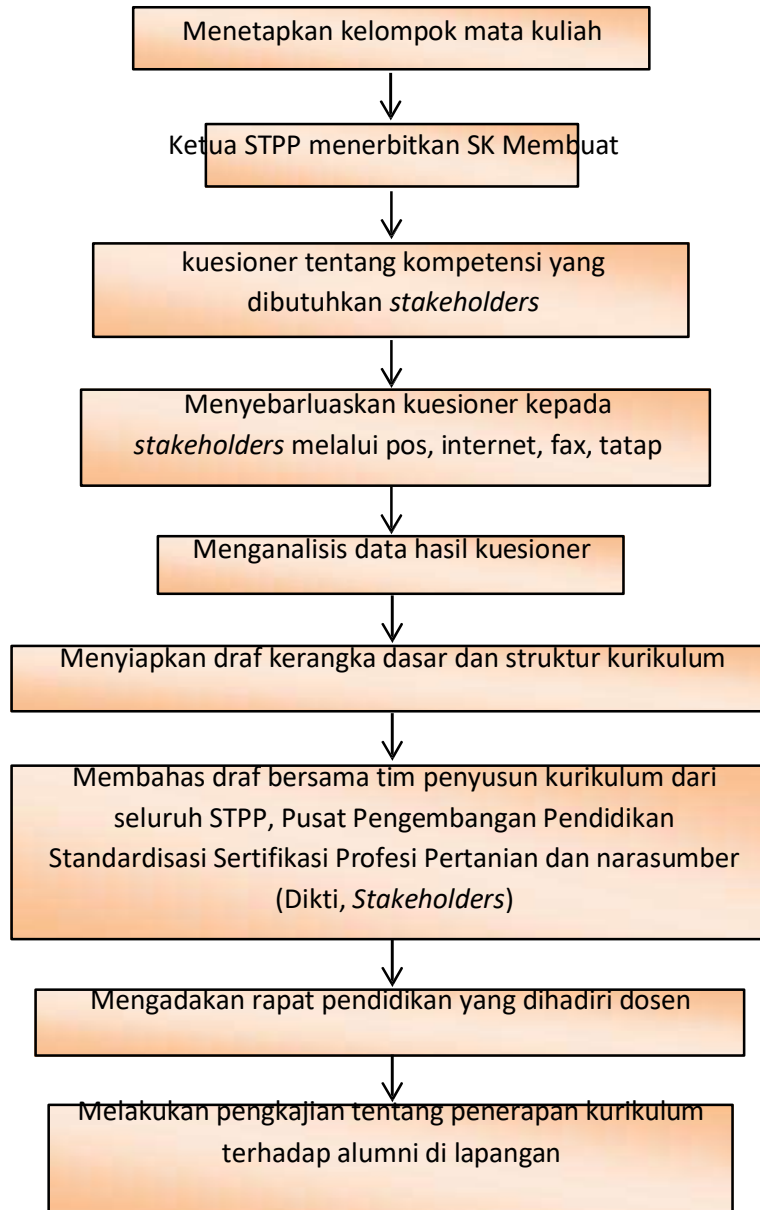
Menetapkan kelompok mata kuliah

Ketua STPP menerbitkan SK Membuat

kuesioner tentang kompetensi yang dibutuhkan *stakeholders*

Menyebarluaskan kuesioner kepada *stakeholders* melalui pos, internet, fax, tatap

Menganalisis data hasil kuesioner

Menyiapkan draf kerangka dasar dan struktur kurikulum

Membahas draf bersama tim penyusun kurikulum dari seluruh STPP, Pusat Pengembangan Pendidikan Standardisasi Sertifikasi Profesi Pertanian dan narasumber (Dikti, *Stakeholders*)

Mengadakan rapat pendidikan yang dihadiri dosen

Melakukan pengkajian tentang penerapan kurikulum terhadap alumni di lapangan